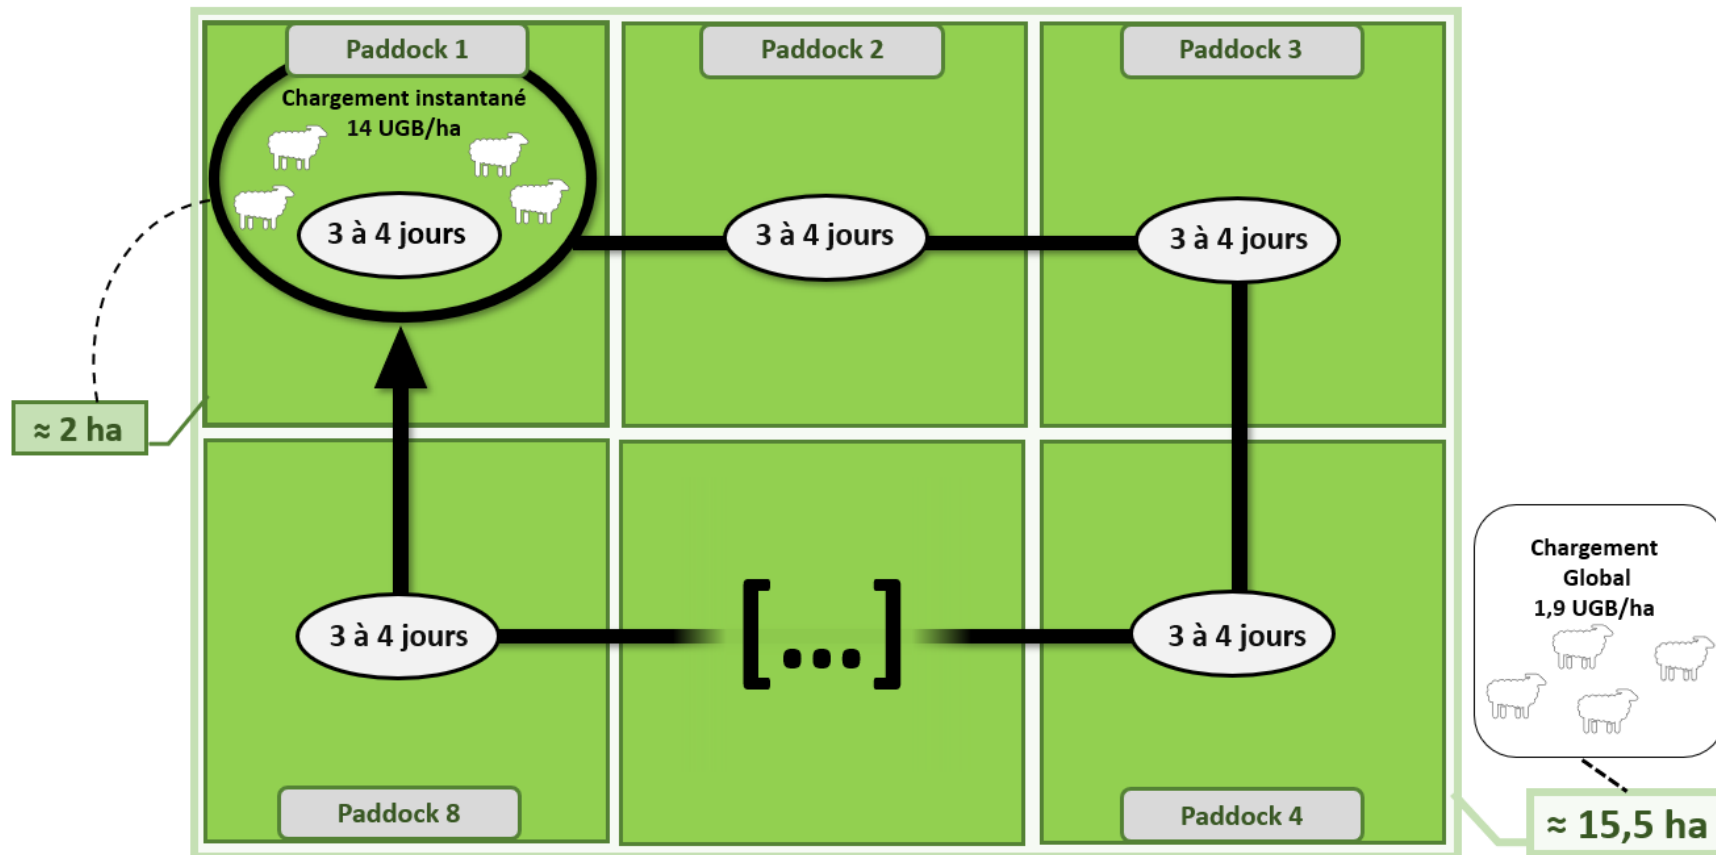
Paddock 1

Chargement instantané 14 UGB/ha

3 à 4 jours

Paddock 2

3 à 4 jours

Paddock 3

3 à 4 jours

≈ 2 ha

3 à 4 jours

[...]

3 à 4 jours

Chargement Global 1,9 UGB/ha

Paddock 8

Paddock 4

≈ 15,5 ha